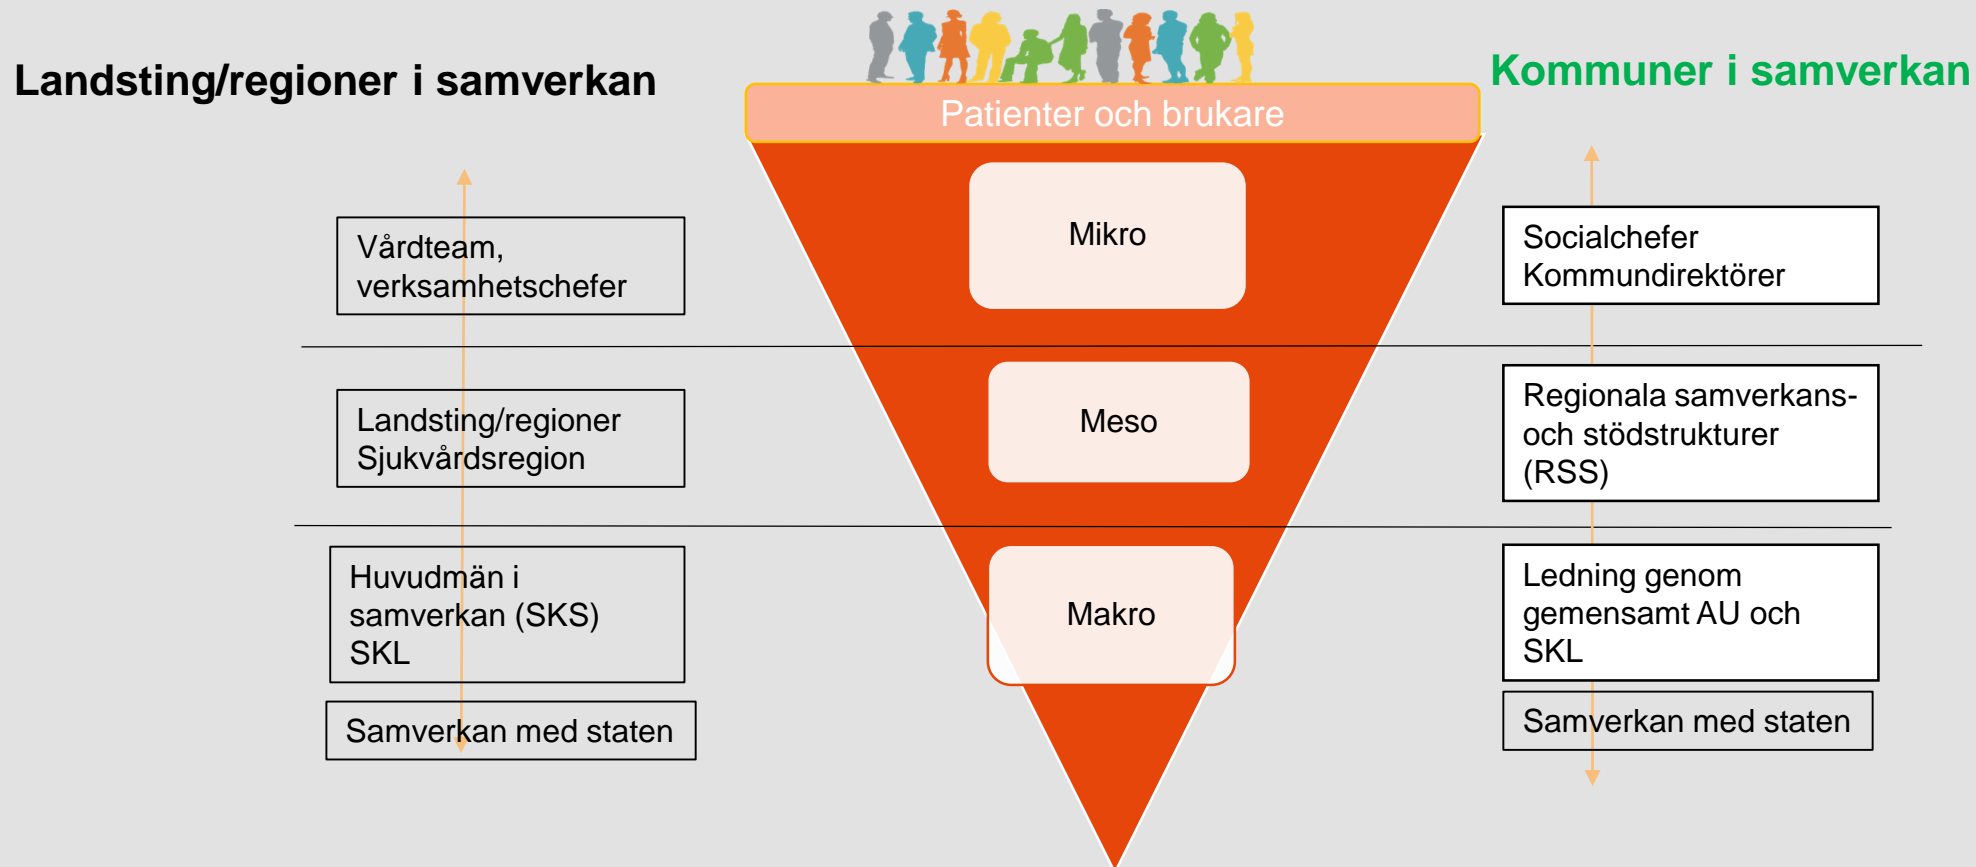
Landsting/regioner i samverkan

Patienter och brukare

Kommuner i samverkan

Vårdteam, verksamhetschefer

Mikro

Socialchefer Kommundirektörer

Landsting/regioner Sjukvårdsregion

Meso

Regionala samverkans- och stödstrukturer (RSS)

Huvudmän i samverkan (SKS) SKL

Makro

Ledning genom gemensamt AU och SKL

Samverkan med staten

Samverkan med staten